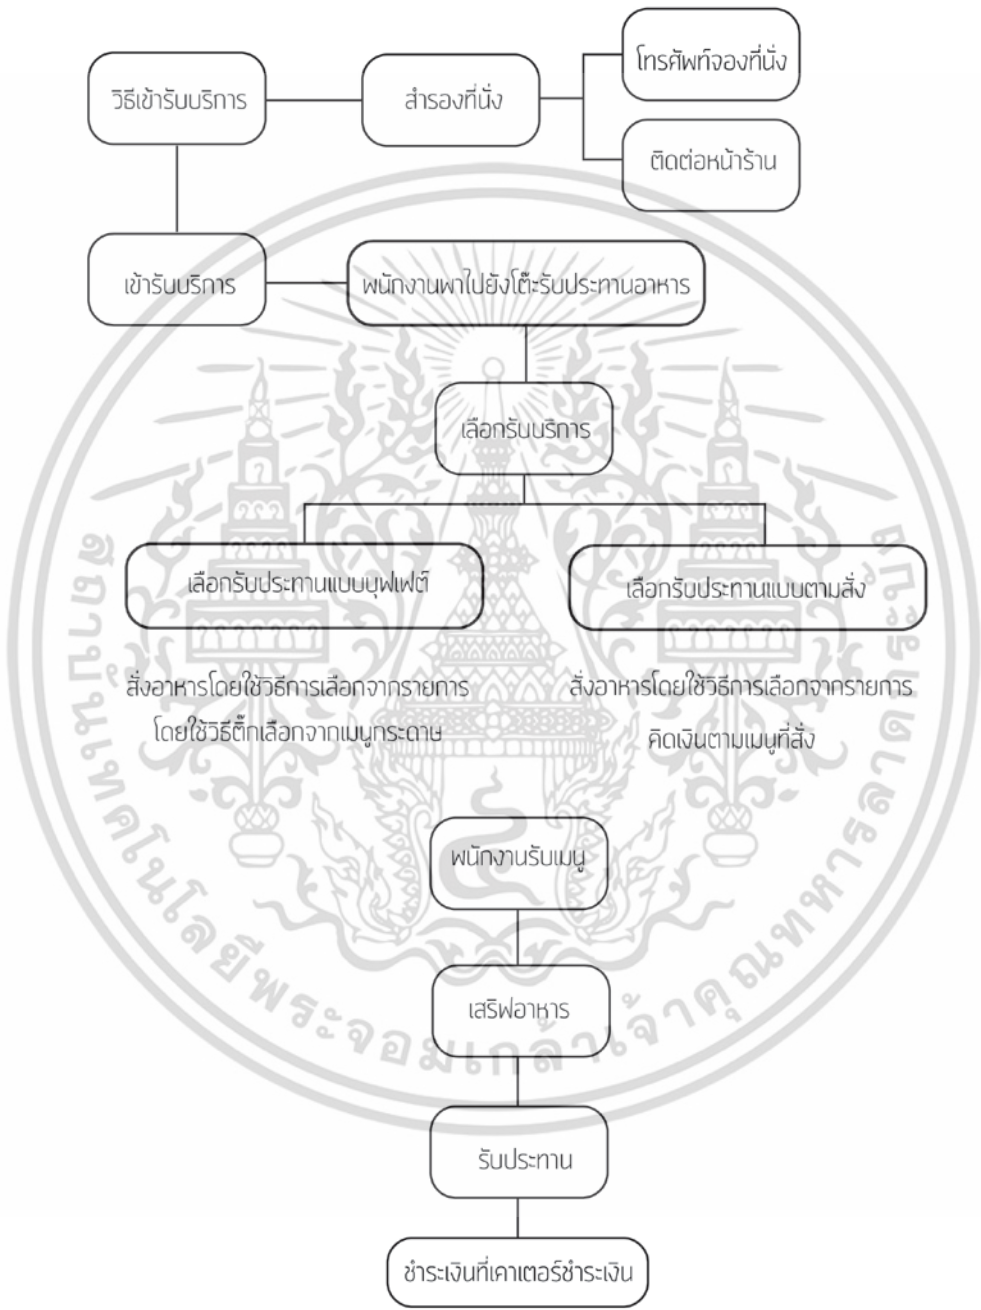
วิธีเข้ารับบริการ

สำรองที่นั่ง

โทรศัพท์จองที่นั่ง

ติดต่อหน้าร้าน

เข้ารับบริการ

พนักงานพาไปยังโต๊ะรับประทานอาหาร

เลือกรับบริการ

เลือกรับประทานแบบบุฟเฟต์

เลือกรับประทานแบบตามสั่ง

สั่งอาหารโดยใช้วิธีการเลือกจากรายการ โดยใช้วิธีติ๊กเลือกจากเมนูกระดาษ

สั่งอาหารโดยใช้วิธีการเลือกจากรายการ คิดเงินตามเมนูที่สั่ง

พนักงานรับเมนู

เสริฟอาหาร

รับประทาน

ชำระเงินที่เคาเตอร์ชำระเงิน

สถาบันเทคโนโลยีพระจอมเกล้าเจ้าคุณทหารลาดกระบัง